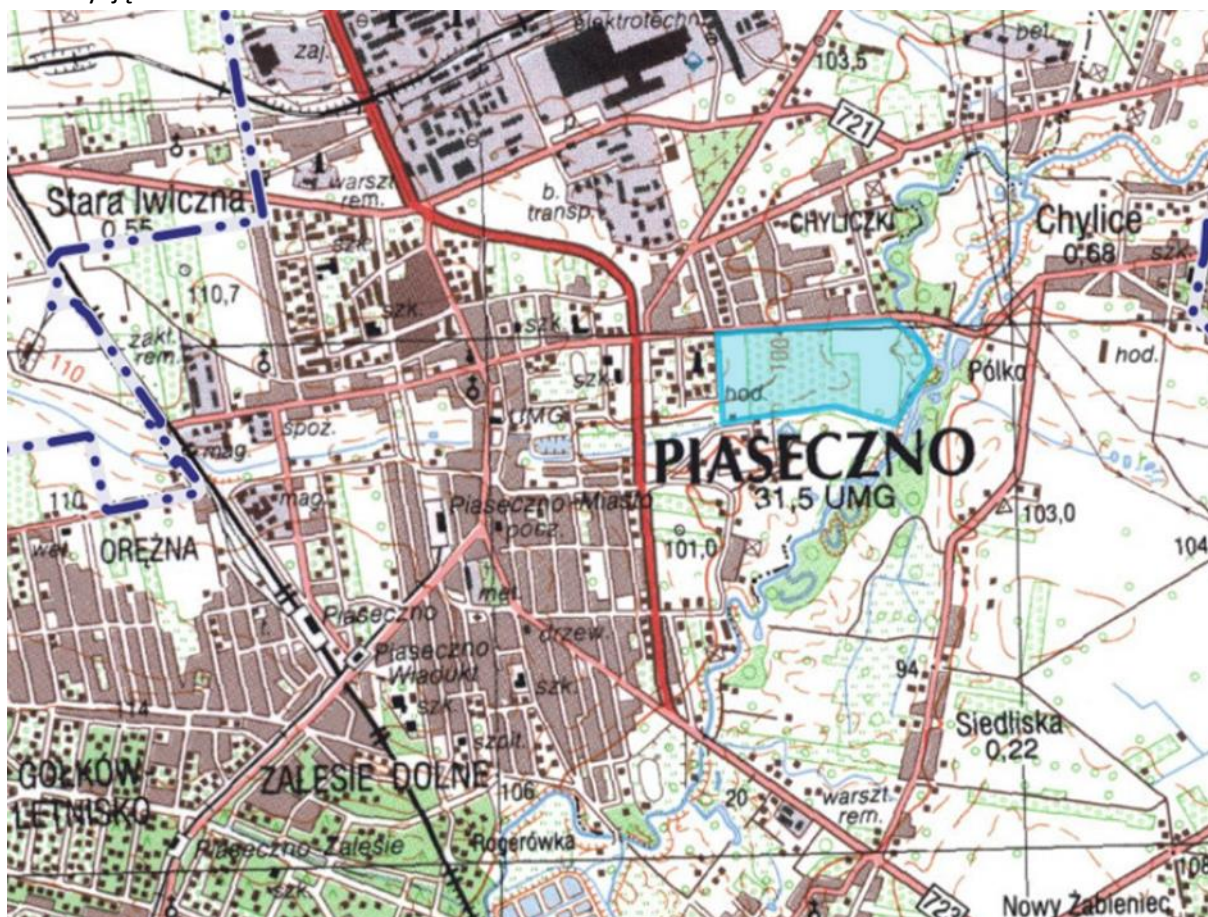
zaj.
elektrotechn.
bet.
103,5
721
warszt. rem.
Stara Iwiczna
0,55
b. transp.
CHYLICZKI
Chylice
0,68
szk.
110,7
szk.
szk.
szk.
zakł. rem.
110
100
hod.
Pólko
hod.
UMG
spoż.
mag.
PIASECZNO
31,5 UMG
103,0
110
mag.
Piaseczno-Miasto
pocz.
101,0
104
wet.
ORĘŻNA
met.
Piaseczno
drzew.
Piaseczno Wiadukt
szk.
94
szk.
114
szpit.
Siedliska
0,22
GOŁKÓW-LETNISKO
ZALESIE DOLNE
106
20
warszt. rem.
Piaseczno-Zalesie
Rogerówka
szk.
722
Nowy Żabieniec
108